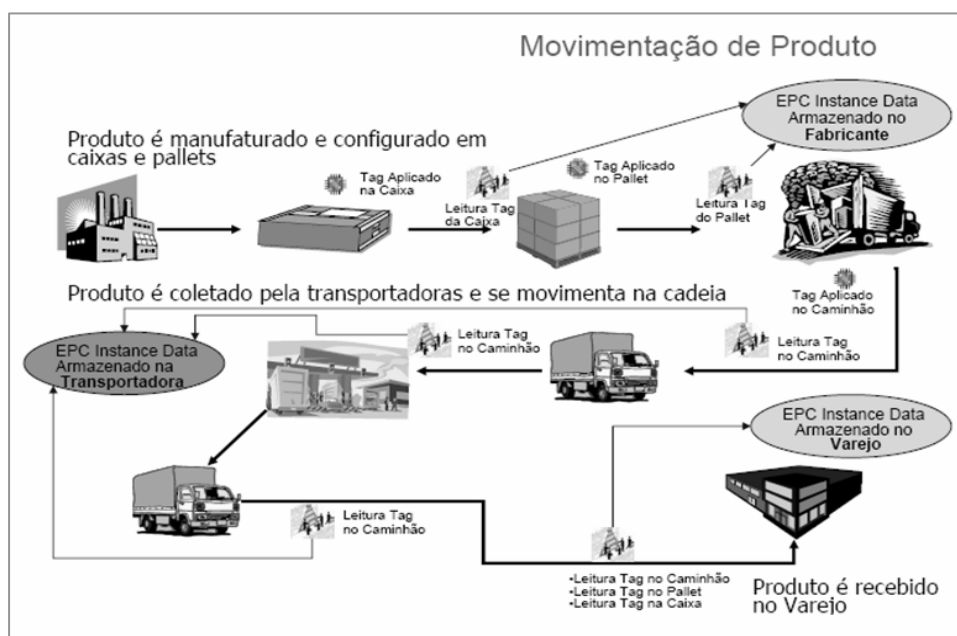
Movimentação de Produto

EPC Instance Data Armazenado no **Fabricante**

Produto é manufaturado e configurado em caixas e pallets

Tag Aplicado na Caixa

Leitura Tag da Caixa

Tag Aplicado no Pallet

Leitura Tag do Pallet

Produto é coletado pela transportadoras e se movimenta na cadeia

Tag Aplicado no Caminhão

Leitura Tag no Caminhão

EPC Instance Data Armazenado na **Transportadora**

Leitura Tag no Caminhão

EPC Instance Data Armazenado no **Varejo**

Leitura Tag no Caminhão

•Leitura Tag no Caminhão
•Leitura Tag no Pallet
•Leitura Tag na Caixa

Produto é recebido no Varejo